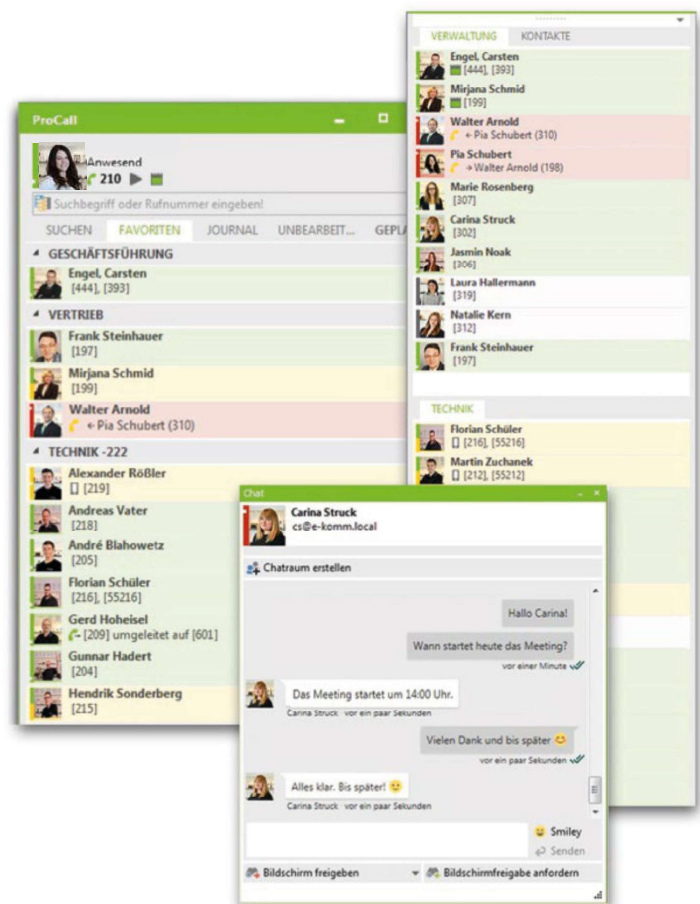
VERWALTUNG KONTAKTE

Engel, Carsten
[444], [393]

Mirjana Schmid
[199]

Walter Arnold
← Pia Schubert (310)

Pia Schubert
→ Walter Arnold (198)

Marie Rosenberg
[307]

Carina Struck
[302]

Jasmin Noak
[306]

Laura Hallermann
[319]

Natalie Kern
[312]

Frank Steinhauer
[197]

TECHNIK

Florian Schüler
[216], [55216]

Martin Zuchanek
[212], [55212]

ProCall

Anwesend
210

Suchbegriff oder Rufnummer eingeben!

SUCHEN FAVORITEN JOURNAL UNBEARBEIT... GEPLA

GESCHÄFTSFÜHRUNG

Engel, Carsten
[444], [393]

VERTRIEB

Frank Steinhauer
[197]

Mirjana Schmid
[199]

Walter Arnold
← Pia Schubert (310)

TECHNIK -222

Alexander Rößler
[219]

Andreas Vater
[218]

André Blahowetz
[205]

Florian Schüler
[216], [55216]

Gerd Hoheisel
[209] umgeleitet auf [601]

Gunnar Hadert
[204]

Hendrik Sonderberg
[215]

Chat

Carina Struck
cs@e-komm.local

Chatraum erstellen

Hallo Carina!

Wann startet heute das Meeting?

vor einer Minute

Das Meeting startet um 14:00 Uhr.

Carina Struck vor ein paar Sekunden

Vielen Dank und bis später 😊

vor ein paar Sekunden

Alles klar. Bis später! 🙂

Carina Struck vor ein paar Sekunden

Smiley

Senden

Bildschirm freigeben

Bildschirmfreigabe anfordern